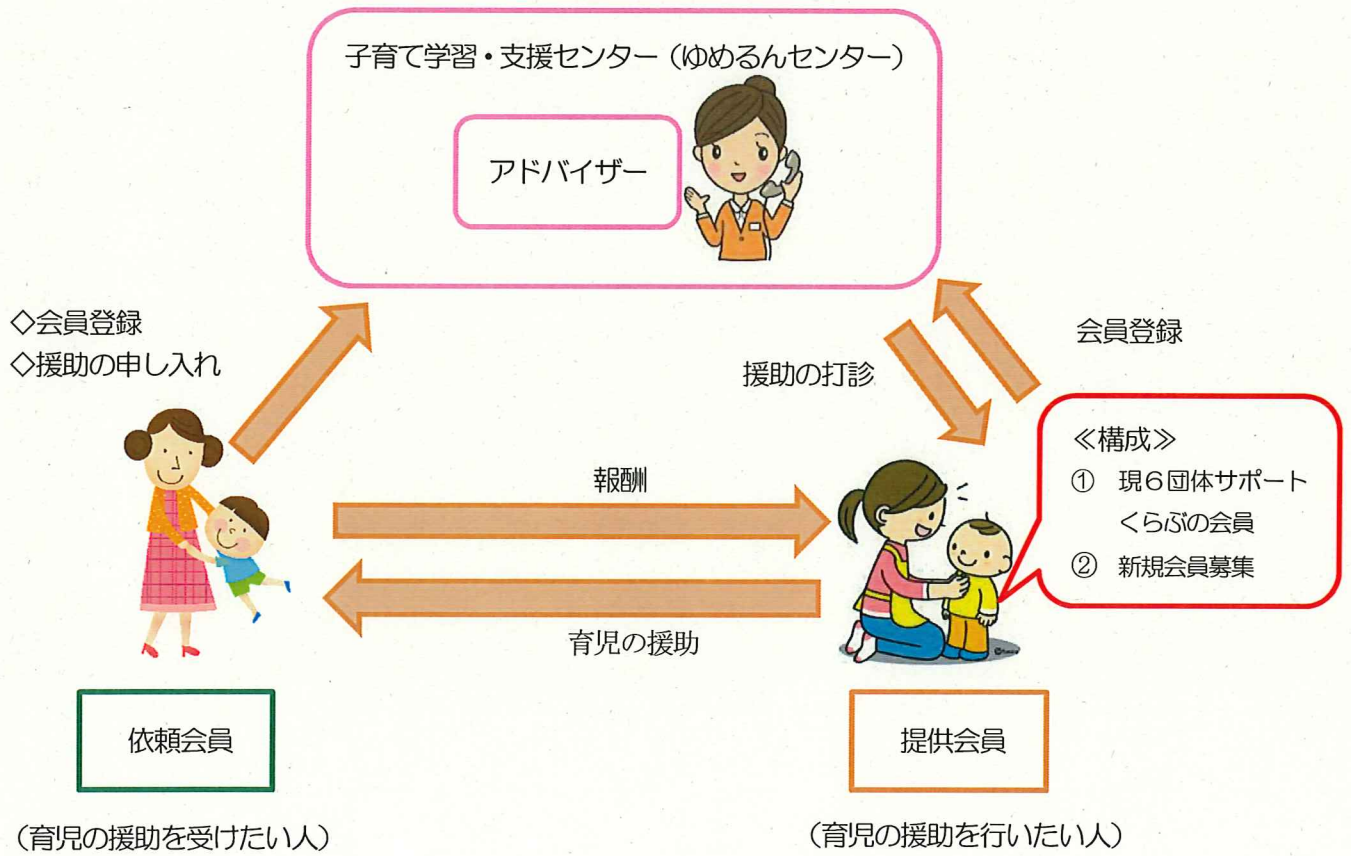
子育て学習・支援センター（ゆめるんセンター）

アドバイザー

◇会員登録
◇援助の申し入れ

会員登録

援助の打診

≪構成≫
① 現６団体サポートくらぶの会員
② 新規会員募集

報酬

育児の援助

依頼会員

（育児の援助を受けたい人）

提供会員

（育児の援助を行いたい人）